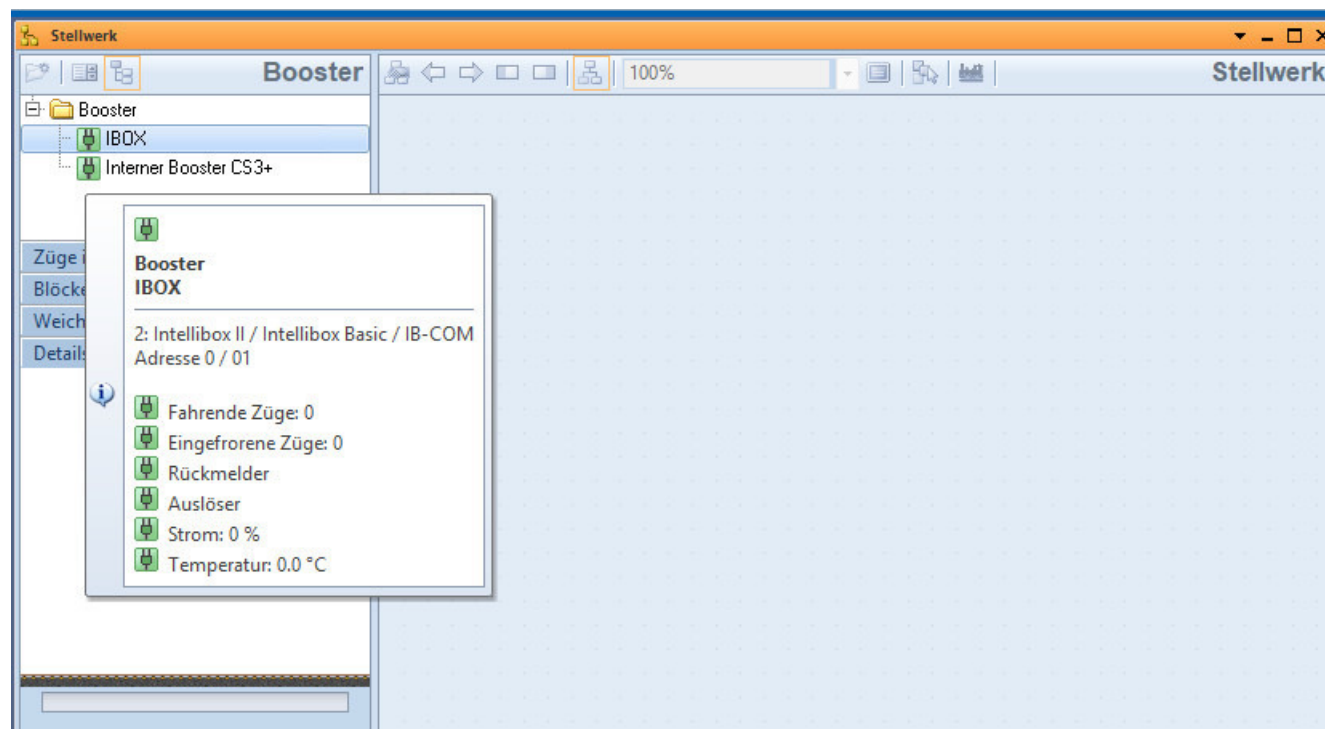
Stellwerk

Booster

100%

Stellwerk

Booster

IBOX

Interner Booster CS3+

Züge i

Blöcke

Weich

Details

Booster
IBOX

2: Intellibox II / Intellibox Basic / IB-COM
Adresse 0 / 01

Fahrende Züge: 0
Eingefrorene Züge: 0
Rückmelder
Auslöser
Strom: 0 %
Temperatur: 0.0 °C